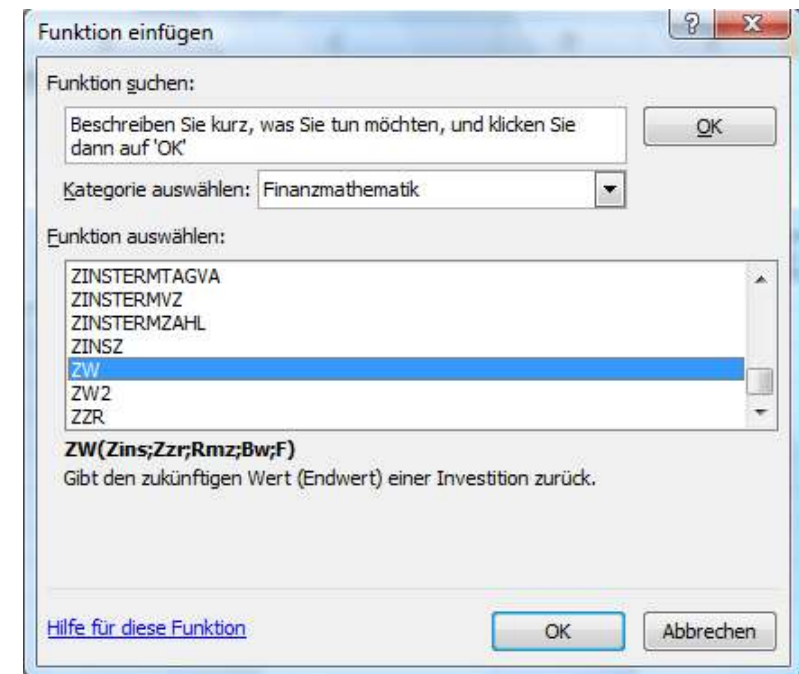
Funktion einfügen

?

X

Funktion suchen:

Beschreiben Sie kurz, was Sie tun möchten, und klicken Sie dann auf 'OK'

OK

Kategorie auswählen: Finanzmathematik

Funktion auswählen:

ZINSTERMTAGVA
ZINSTERMVZ
ZINSTERMZAHL
ZINSZ
ZW
ZW2
ZZR

ZW(Zins;Zzr;Rmz;Bw;F)

Gibt den zukünftigen Wert (Endwert) einer Investition zurück.

Hilfe für diese Funktion

OK

Abbrechen